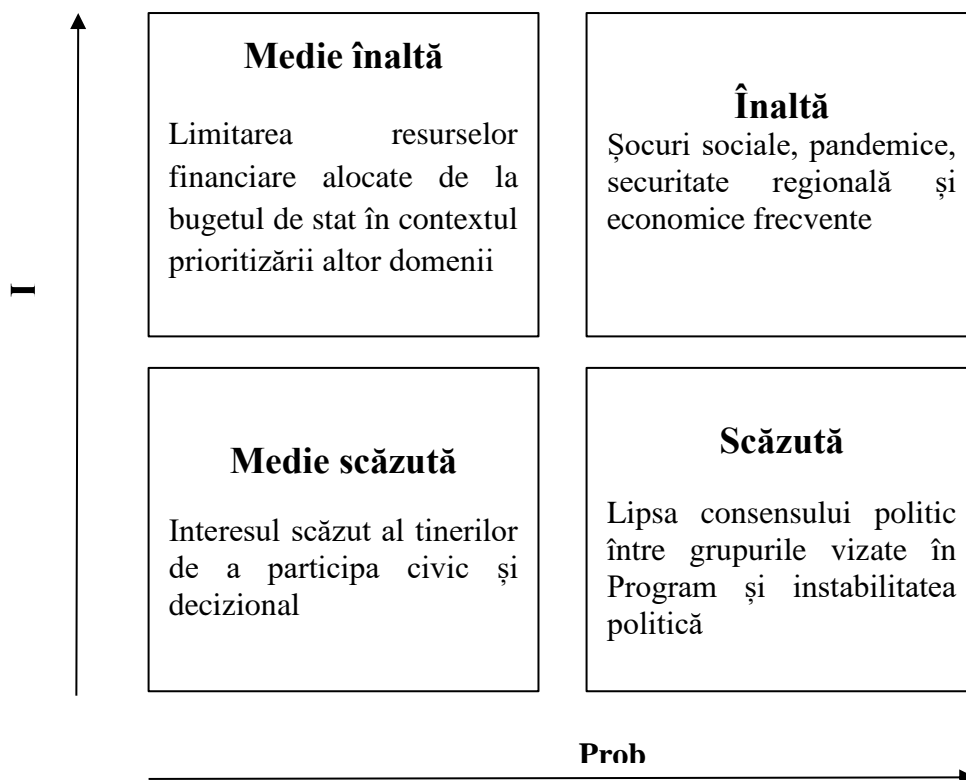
I

Medie înaltă

Limitarea resurselor financiare alocate de la bugetul de stat în contextul prioritizării altor domenii

Înaltă

Șocuri sociale, pandemice, securitate regională și economice frecvente

Medie scăzută

Interesul scăzut al tinerilor de a participa civic și decizional

Scăzută

Lipsa consensului politic între grupurile vizate în Program și instabilitatea politică

Prob